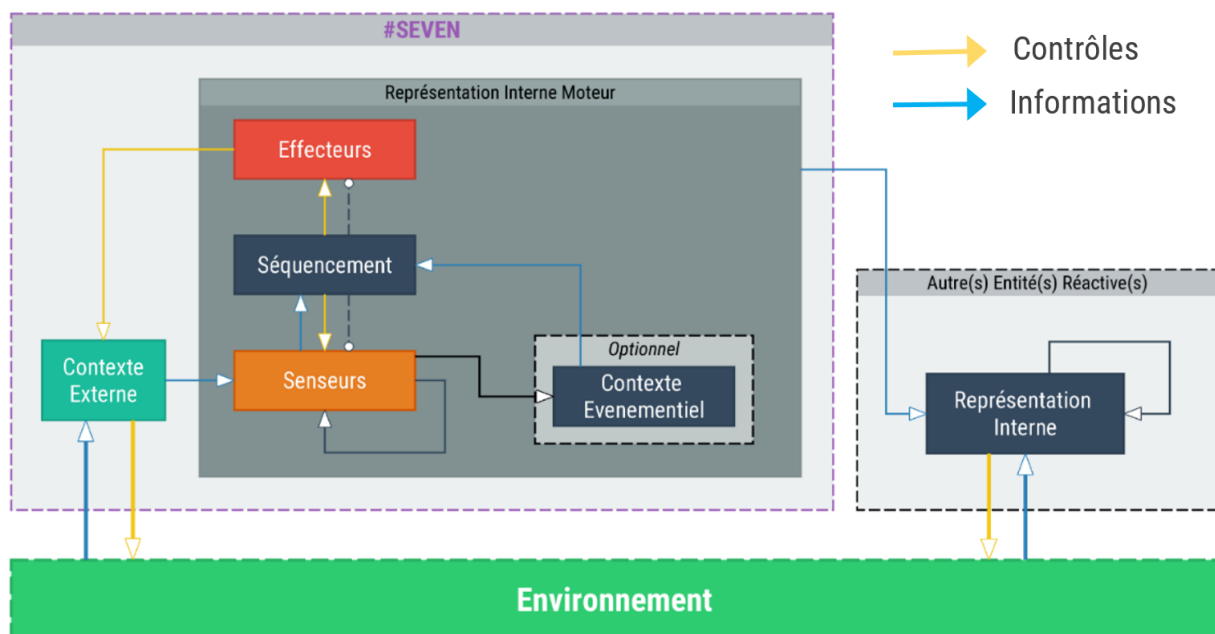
#SEVEN

Contrôles

Informations

Représentation Interne Moteur

Effecteurs

Séquencement

Senseurs

Optionnel

Contexte Evenementiel

Contexte Externe

Autre(s) Entité(s) Réactive(s)

Représentation Interne

Environnement